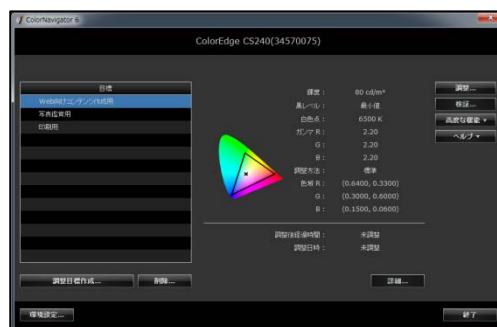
ColorNavigator 6

ColorEdge CS240(34570075)

目標
Web向けコンテンツ作成用
写真現像用
印刷用

輝度： 80 cd/m²
黒レベル： 最小値
白色点： 6500 K
ガンマ R： 2.20
G： 2.20
B： 2.20
調整方法： 標準
色域 R： (0.6400, 0.3300)
G： (0.3000, 0.6000)
B： (0.1500, 0.0600)

調整後経過時間： 未調整
調整日時： 未調整

調整...
検証...
高度な機能 ▾
ヘルプ ▾

調整目標作成...
削除...
詳細...
環境設定...
終了